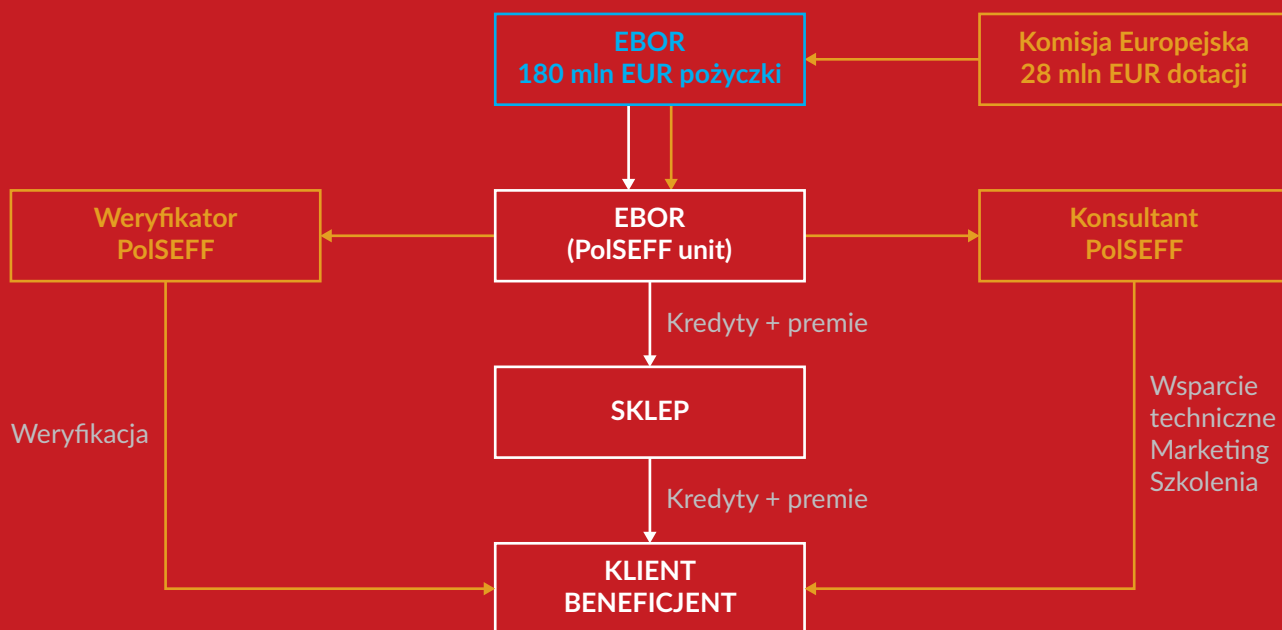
EBOR
180 mln EUR pożyczki

Komisja Europejska
28 mln EUR dotacji

Weryfikator
PolSEFF

EBOR
(PolSEFF unit)

Konsultant
PolSEFF

Kredyty + premie

SKLEP

Weryfikacja

Wsparcie techniczne
Marketing
Szkolenia

Kredyty + premie

KLIENT
BENEFICJENT